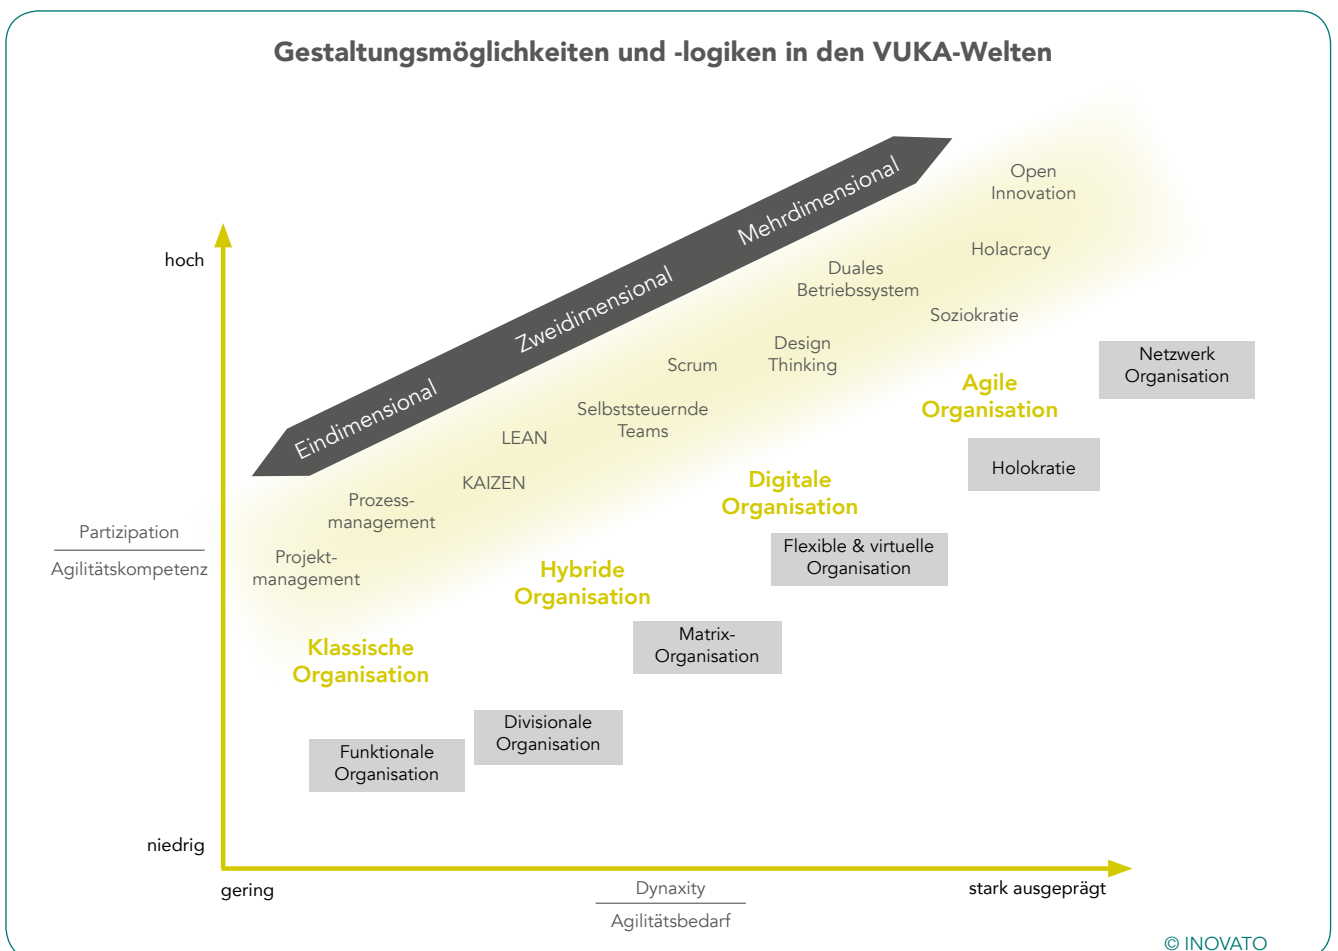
Gestaltungsmöglichkeiten und -logiken in den VUKA-Welten

Eindimensional

Zweidimensional

Mehrdimensional

hoch

Partizipation
Agilitätskompetenz

niedrig

Open Innovation

Holacracy

Duales Betriebssystem

Soziokratie

Design Thinking

Scrum

Selbststeuernde Teams

LEAN

KAIZEN

Prozessmanagement

Projektmanagement

Netzwerk Organisation

Agile Organisation

Holokratie

Digitale Organisation

Flexible & virtuelle Organisation

Hybride Organisation

Matrix-Organisation

Klassische Organisation

Divisionale Organisation

Funktionale Organisation

gering

Dynaxity
Agilitätsbedarf

stark ausgeprägt

© INOVATO